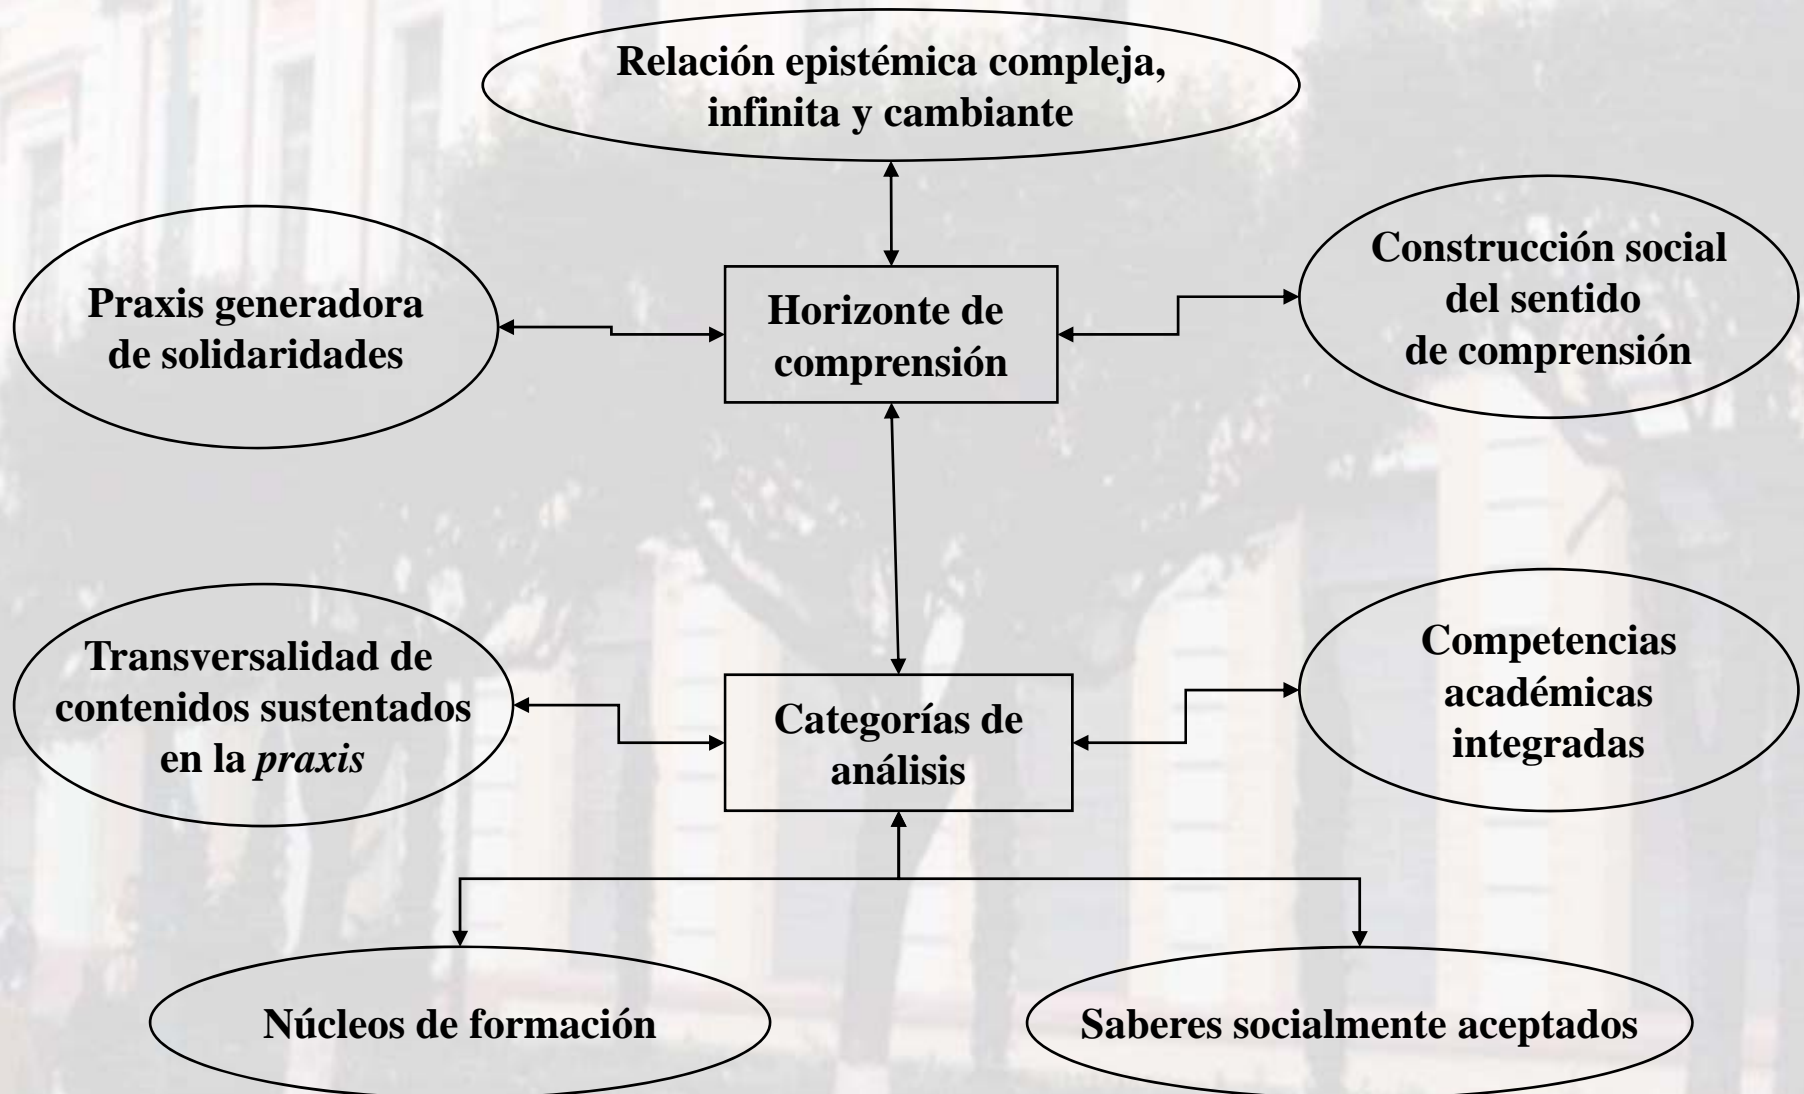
Relación epistémica compleja, infinita y cambiante

Praxis generadora de solidaridades

Horizonte de comprensión

Construcción social del sentido de comprensión

Transversalidad de contenidos sustentados en la *praxis*

Categorías de análisis

Competencias académicas integradas

Núcleos de formación

Saberes socialmente aceptados